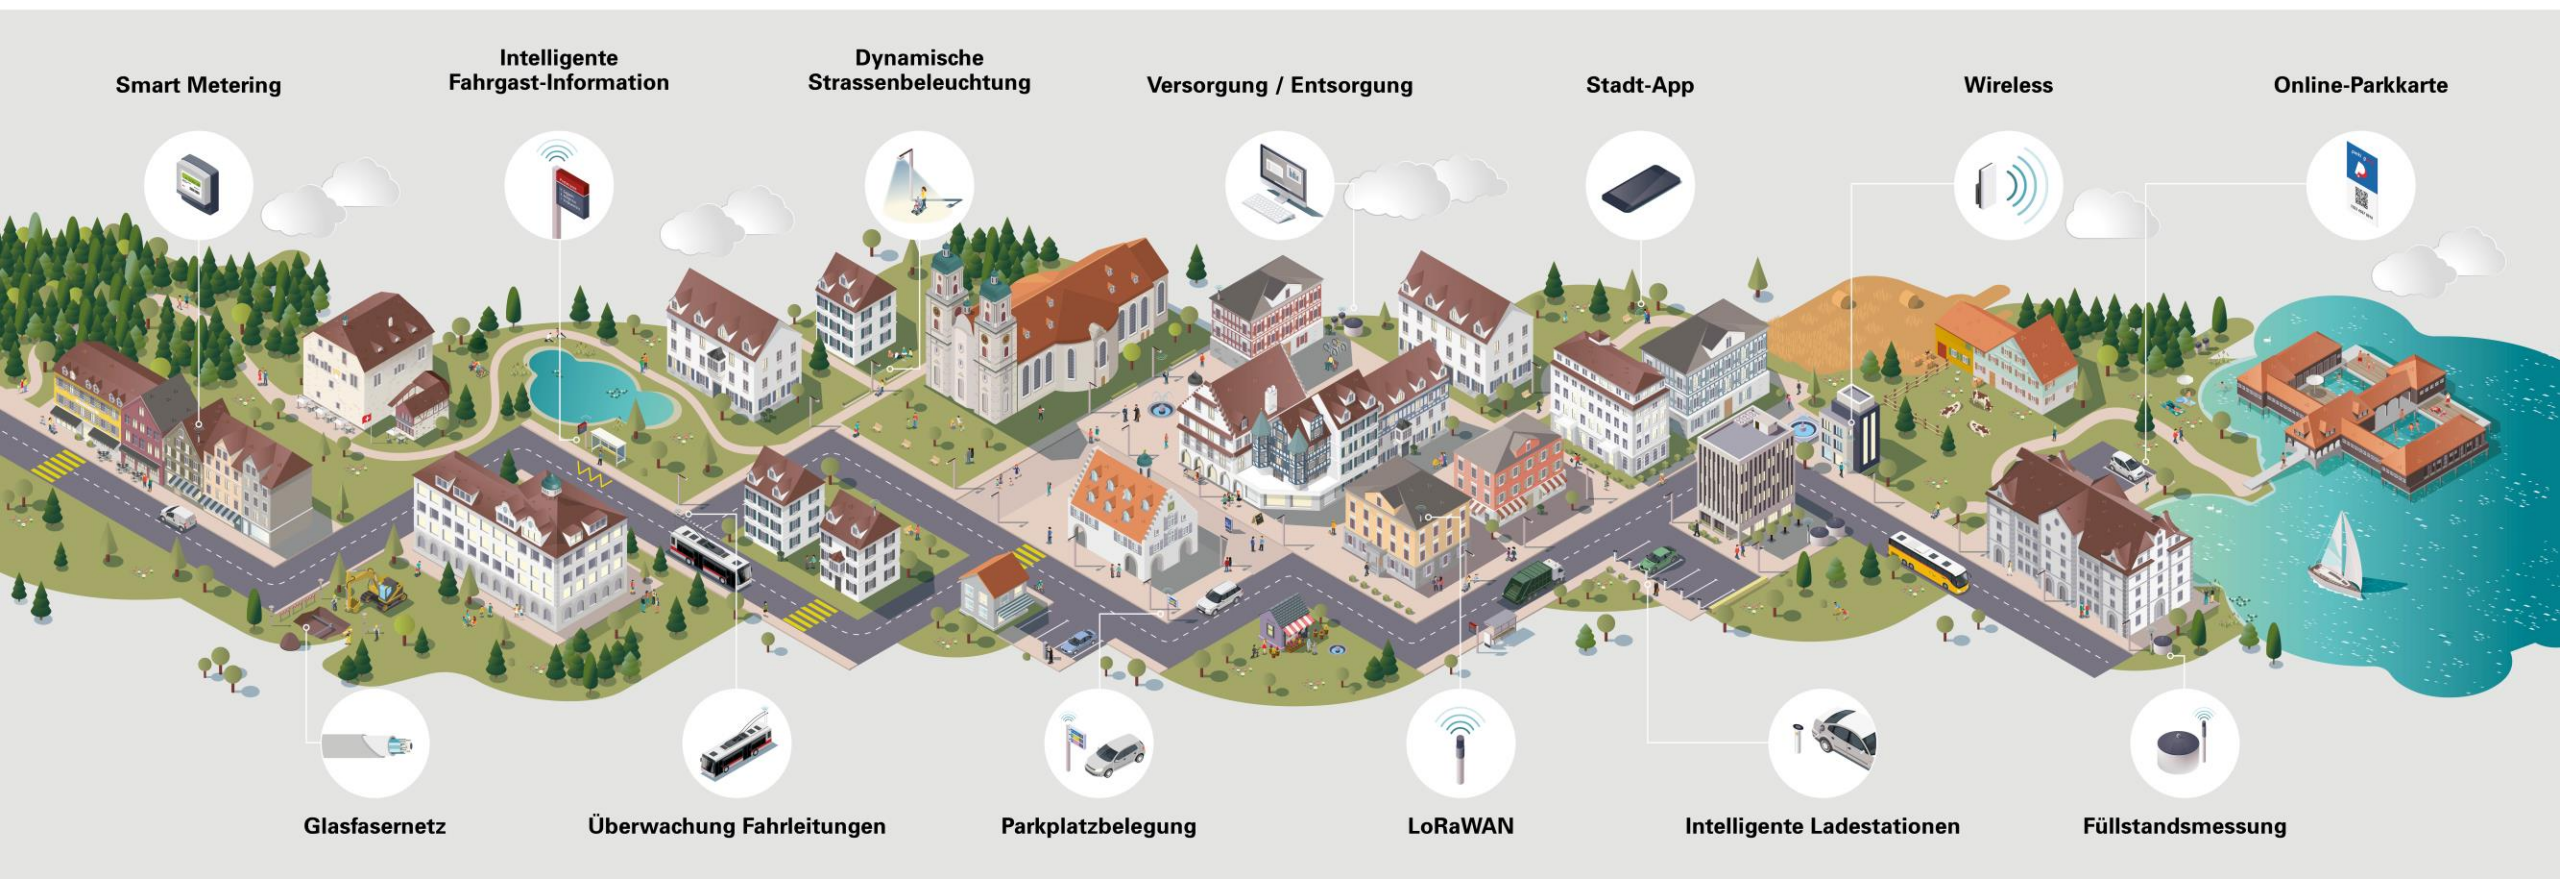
Smart Metering

Intelligente Fahrgast-Information

Dynamische Strassenbeleuchtung

Versorgung / Entsorgung

Stadt-App

Wireless

Online-Parkkarte

Glasfasernetz

Überwachung Fahrleitungen

Parkplatzbelegung

LoRaWAN

Intelligente Ladestationen

Füllstandsmessung